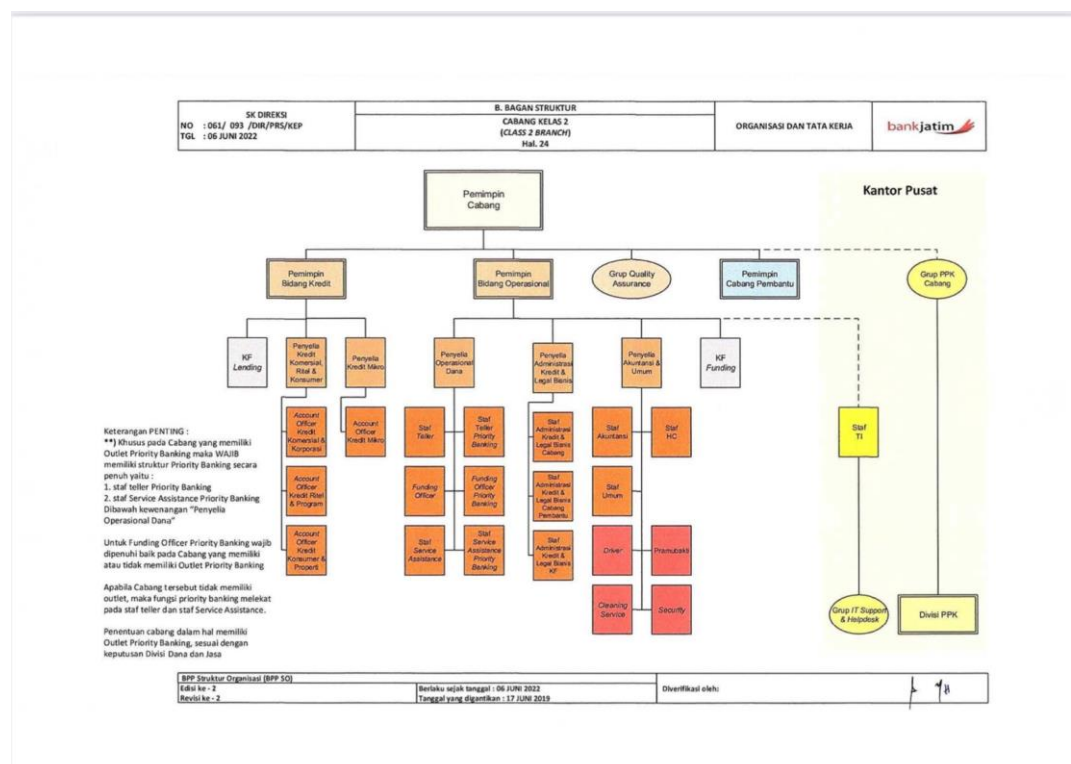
SK DIREKSI
NO : 061/ 093 /DIR/PRS/KEP
TGL : 06 JUNI 2022

B. BAGAN STRUKTUR
CABANG KELAS 2
(CLASS 2 BRANCH)
Hal. 24

ORGANISASI DAN TATA KERJA

bankjatim

Pemimpin Cabang

Kantor Pusat

Pemimpin Bidang Kredit

Pemimpin Bidang Operasional

Grup Quality Assurance

Pemimpin Cabang Pembantu

Grup PPK Cabang

KF Lending

Penyelia Kredit Komersial, Ritel & Konsumer

Penyelia Kredit Mikro

Penyelia Operasional Dana

Penyelia Administrasi Kredit & Legal Bisnis

Penyelia Akuntansi & Umum

KF Funding

Account Officer Kredit Komersial & Korporasi

Account Officer Kredit Mikro

Account Officer Kredit Ritel & Program

Account Officer Kredit Konsumer & Properti

Staf Teller

Staf Teller Priority Banking

Funding Officer

Funding Officer Priority Banking

Staf Service Assistance

Staf Service Assistance Priority Banking

Staf Administrasi Kredit & Legal Bisnis Cabang

Staf Administrasi Kredit & Legal Bisnis Cabang Pembantu

Staf Administrasi Kredit & Legal Bisnis KF

Staf Akuntansi

Staf HC

Staf Umum

Driver

Pramubakti

Cleaning Service

Security

Staf TI

Grup IT Support & Helpdesk

Divisi PPK

Keterangan PENTING :
**) Khusus pada Cabang yang memiliki Outlet Priority Banking maka WAJIB memiliki struktur Priority Banking secara penuh yaitu :
1. staf teller Priority Banking
2. staf Service Assistance Priority Banking
Dibawah kewenangan "Penyelia Operasional Dana"

Untuk Funding Officer Priority Banking wajib dipenuhi baik pada Cabang yang memiliki atau tidak memiliki Outlet Priority Banking

Apabila Cabang tersebut tidak memiliki outlet, maka fungsi priority banking melekat pada staf teller dan staf Service Assistance.

Penentuan cabang dalam hal memiliki Outlet Priority Banking, sesuai dengan keputusan Divisi Dana dan Jasa

BPP Struktur Organisasi (BPP SO)
Edisi ke - 2
Revisi ke - 2
Berlaku sejak tanggal : 06 JUNI 2022
Tanggal yang digantikan : 17 JUNI 2019
Diverifikasi oleh: